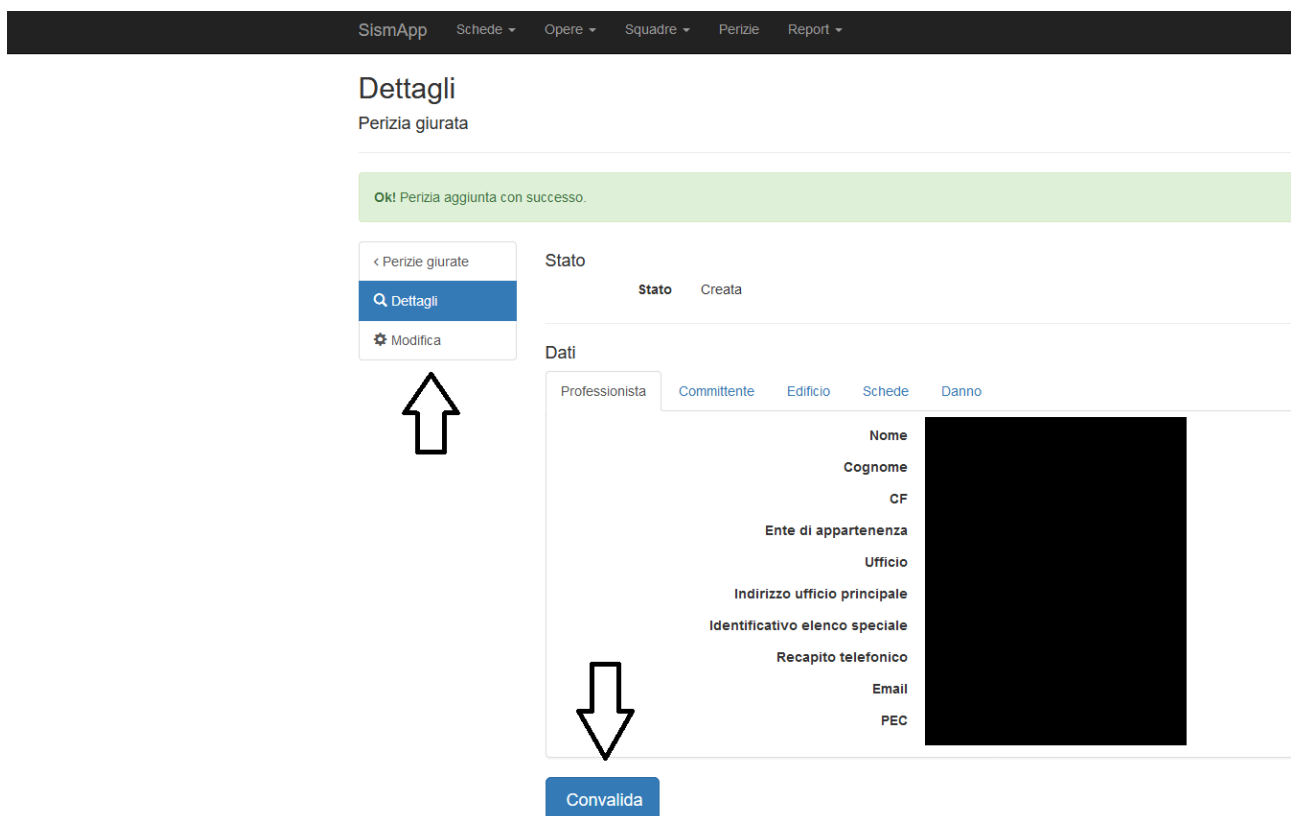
SismApp Schede ▾ Opere ▾ Squadre ▾ Perizie Report ▾

Dettagli
Perizia giurata

**Ok!** Perizia aggiunta con successo.

‹ Perizie giurate
Dettagli
Modifica

Stato
Stato Creata

Dati
Professionista Committente Edificio Schede Danno

Nome
Cognome
CF
Ente di appartenenza
Ufficio
Indirizzo ufficio principale
Identificativo elenco speciale
Recapito telefonico
Email
PEC

Convalida